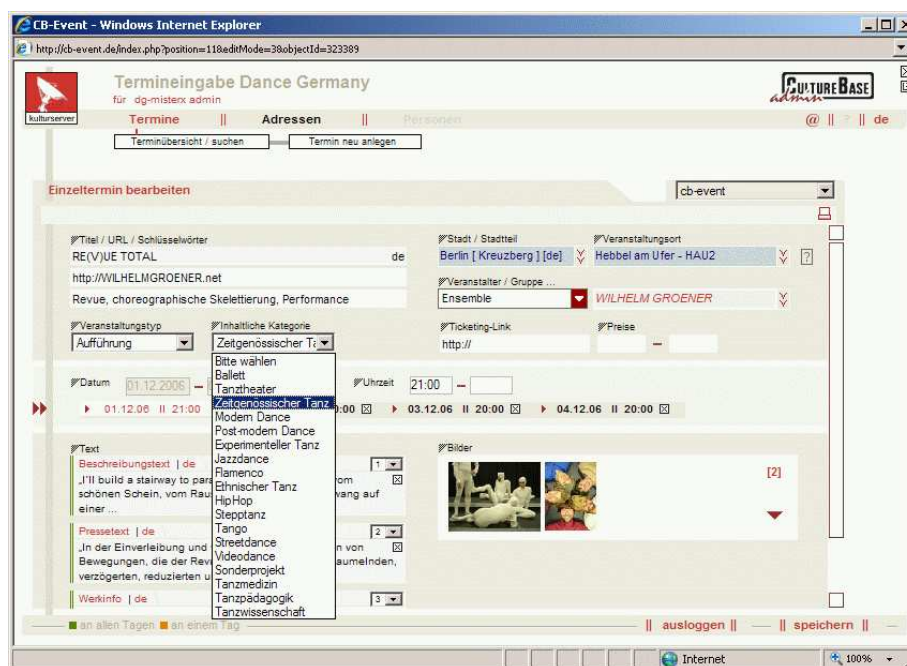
CB-Event - Windows Internet Explorer

http://cb-event.de/index.php?position=11&editMode=3&objectId=323389

kulturserver

Termineingabe Dance Germany

für dg-misterx admin

CULTUREBASE admin

Termine || Adressen || Personen

@ || ? || de

Terminübersicht / suchen

Termin neu anlegen

Einzeltermin bearbeiten

cb-event

Titel / URL / Schlüsselwörter

RE(V)UE TOTAL

de

http://WILHELMGROENER.net

Revue, choreographische Skelettierung, Performance

Stadt / Stadtteil

Berlin [ Kreuzberg ] [de]

Veranstaltungsort

Hebbel am Ufer - HAU2

Veranstalter / Gruppe ...

Ensemble

WILHELM GROENER

Veranstaltungstyp

Aufführung

Inhaltliche Kategorie

Zeitgenössischer Ta

Ticketing-Link

http://

Preise

–

Bitte wählen
Ballett
Tanztheater
Zeitgenössischer Tanz
Modern Dance
Post-modern Dance
Experimenteller Tanz
Jazzdance
Flamenco
Ethnischer Tanz
HipHop
Stepptanz
Tango
Streetdance
Videodance
Sonderprojekt
Tanzmedizin
Tanzpädagogik
Tanzwissenschaft

Datum

01.12.2006

–

Uhrzeit

21:00

–

01.12.06 || 21:00

20:00

03.12.06 || 20:00

04.12.06 || 20:00

Text

Beschreibungstext | de

1

„I'll build a stairway to par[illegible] rom schönen Schein, vom Rau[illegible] vang auf einer ...

Pressetext | de

2

„In der Einverleibung und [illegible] n von Bewegungen, die der Rev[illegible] aumelnden, verzögerten, reduzierten u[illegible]

Werkinfo | de

3

Bilder

[2]

an allen Tagen an einem Tag

|| ausloggen || — || speichern ||

Internet

100%